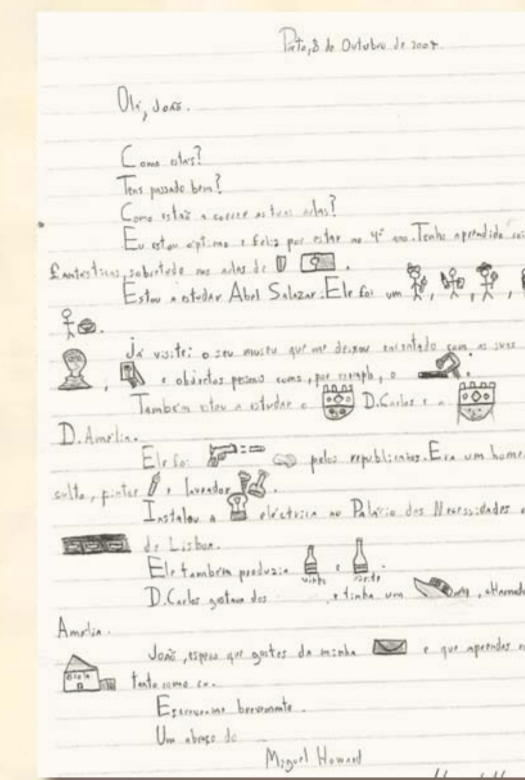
Porto, 8 de Outubro de 2007.

Olá, João.

Como estás?
Tens passado bem?
Como estão a correr as tuas aulas?
Eu estou óptimo e feliz por estar no 4º ano. Tenho aprendido coisas fantásticas, sobretudo nas aulas de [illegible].
Estou a estudar Abel Salazar. Ele foi um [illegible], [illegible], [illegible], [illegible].
Já visitei o seu museu que me deixou encantado com as suas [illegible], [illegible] e objectos pessoais como, por exemplo, o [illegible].
Também estou a estudar o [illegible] D. Carlos e a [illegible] D. Amélia.
Ele foi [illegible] pelos republicanos. Era um homem culto, pintor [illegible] e lavrador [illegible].
Instalou a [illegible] eléctrica no Palácio das Necessidades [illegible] de Lisboa.
Ele também produzia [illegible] e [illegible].
vinho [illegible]
D. Carlos gostava dos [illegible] e tinha um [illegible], chamado Amélia.
João, espero que gostes da minha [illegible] e que aprendas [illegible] tanto como eu.
Escreve-me brevemente.
Um abraço do
Miguel Howard